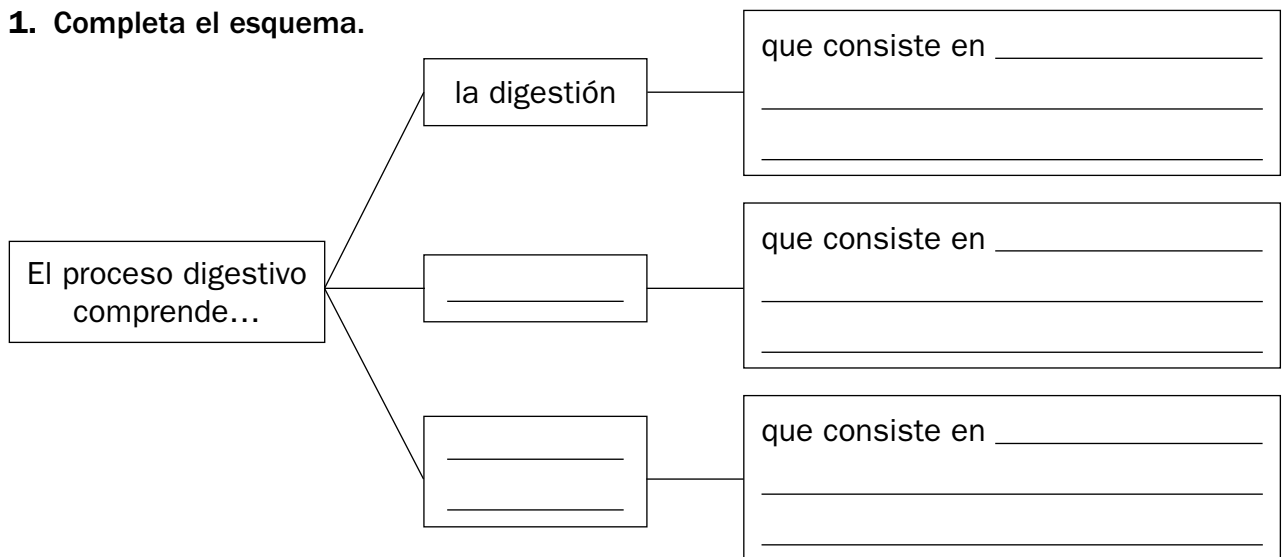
**1. Completa el esquema.**

El proceso digestivo comprende…

la digestión

que consiste en ________________
________________________________
________________________________

____________

que consiste en ________________
________________________________
________________________________

____________
____________

que consiste en ________________
________________________________
________________________________